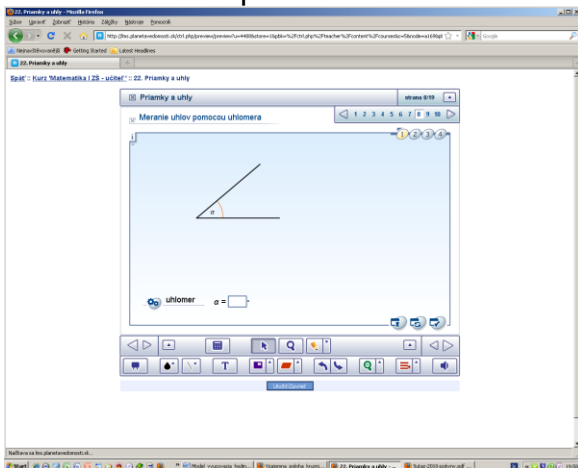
22. Priamky a uhly - Mozilla Firefox

Súbor Upraviť Zobraziť História Záložky Nástroje Pomocník

http://lms.planetavedomosti.sk/ctrl.php/preview/preview?u=4408&store=0&pbk=%2Fctrl.php%2Fteacher%2Fcontent%2Fcourse&c=5&node=a169&pl

Google

Najnavštevovanejšie Getting Started Latest Headlines

22. Priamky a uhly

Späť :: Kurz 'Matematika I ZŠ - učiteľ' :: 22. Priamky a uhly

Priamky a uhly

strana 8/10

Meranie uhlov pomocou uhlomera

1 2 3 4 5 6 7 8 9 10

1 2 3 4

$\alpha$

uhlomer

$\alpha$ = °

T

Uložiť Opravať

Načítava sa lms.planetavedomosti.sk...

Štart

Model vyučovania hodn...

Stanovenie zadania hrozn...

22. Priamky a uhly - ...

Tutorial 2010 pokyny.pdf ...